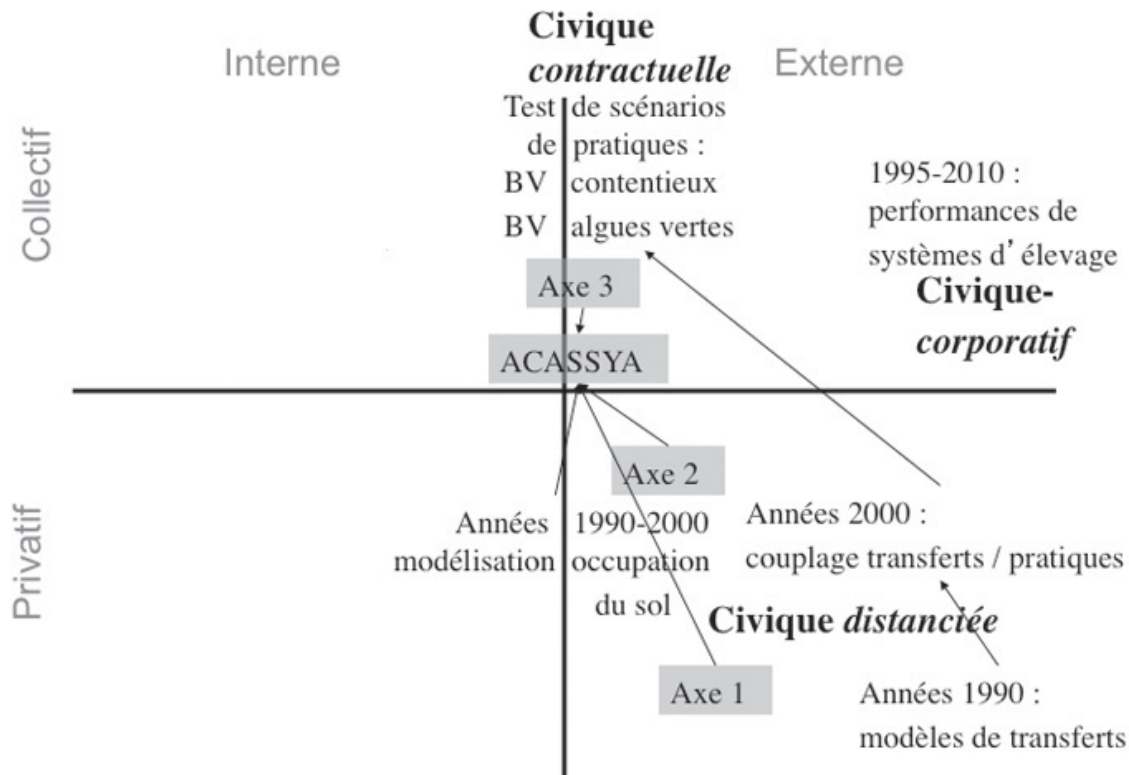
Civique
contractuelle

Interne

Externe

Collectif

Test de scénarios
de pratiques :
BV contentieux
BV algues vertes

1995-2010 :
performances de
systèmes d'élevage

Civique-
corporatif

Axe 3

ACASSYA

Axe 2

Privatif

Années modélisation

1990-2000
occupation
du sol

Années 2000 :
couplage transferts / pratiques

Civique distanciée

Axe 1

Années 1990 :
modèles de transferts